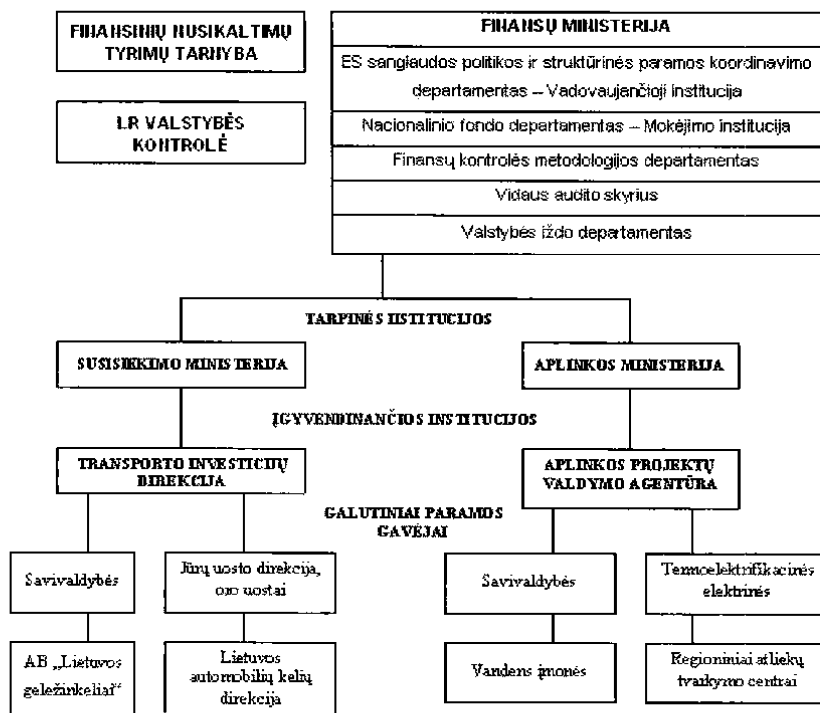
FINANSINIŲ NUSIKALTIMŲ TYRIMŲ TARNYBA

LR VALSTYBĖS KONTROLĖ

FINANSŲ MINISTERIJA

ES sanglaudos politikos ir struktūrinės paramos koordinavimo departamentas – Vadovaujančioji institucija

Nacionalinio fondo departamentas – Mokėjimo institucija

Finansų kontrolės metodologijos departamentas

Vidaus audito skyrius

Valstybės iždo departamentas

TARPINĖS INSTITUCIJOS

SUSISIEKIMO MINISTERIJA

APLINKOS MINISTERIJA

ĮGYVENDINANČIOS INSTITUCIJOS

TRANSPORTO INVESTICIJŲ DIREKCIJA

APLINKOS PROJEKTŲ VALDYMO AGENTŪRA

GALUTINIAI PARAMOS GAVĖJAI

Savivaldybės

Jūrų uosto direkcija, oro uostai

Savivaldybės

Termoelektrifikacinės elektrinės

AB „Lietuvos geležinkeliai"

Lietuvos automobilių kelių direkcija

Vandens įmonės

Regioniniai atliekų tvarkymo centrai